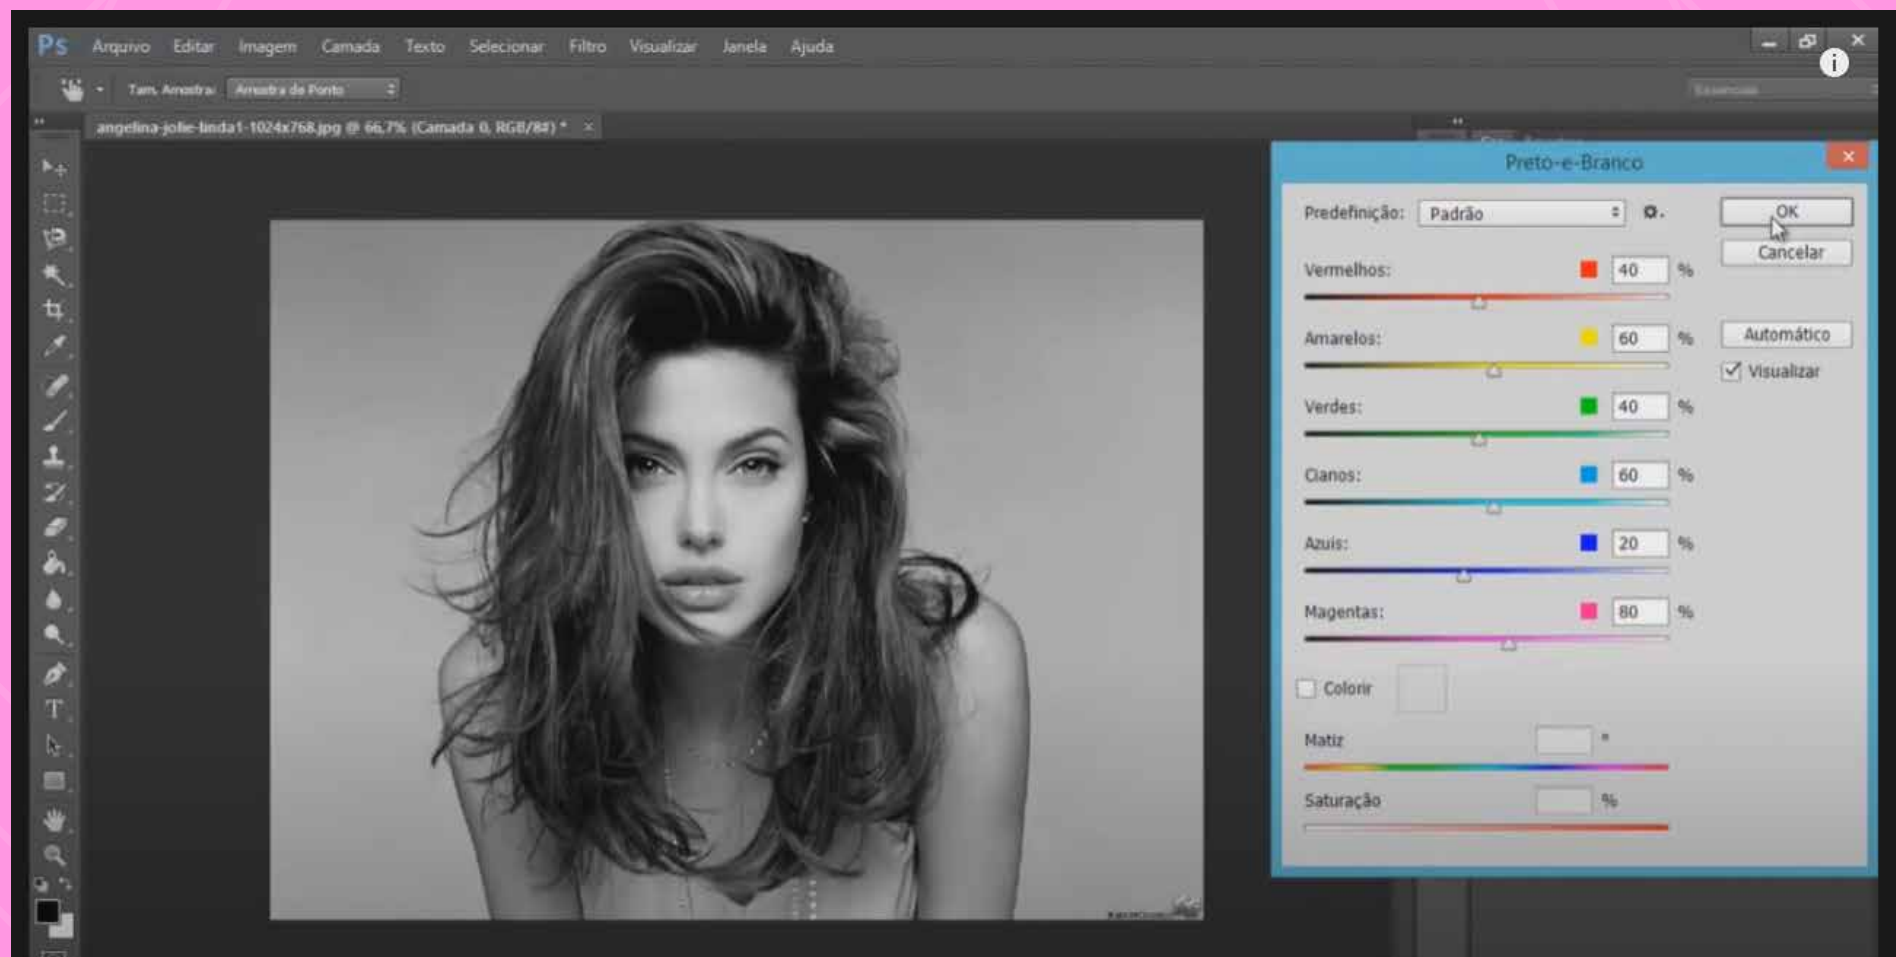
Ps Arquivo Editar Imagem Camada Texto Selecionar Filtro Visualizar Janela Ajuda

Tam. Amostra: Amostra de Ponto

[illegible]

angelina-jolie-linda1-1024x768.jpg @ 66,7% (Camada 0, RGB/8#) * ×

Preto-e-Branco

Predefinição: Padrão

OK

Cancelar

Automático

Visualizar

Vermelhos: 40 %

Amarelos: 60 %

Verdes: 40 %

Cianos: 60 %

Azuis: 20 %

Magentas: 80 %

Colorir

Matiz °

Saturação %